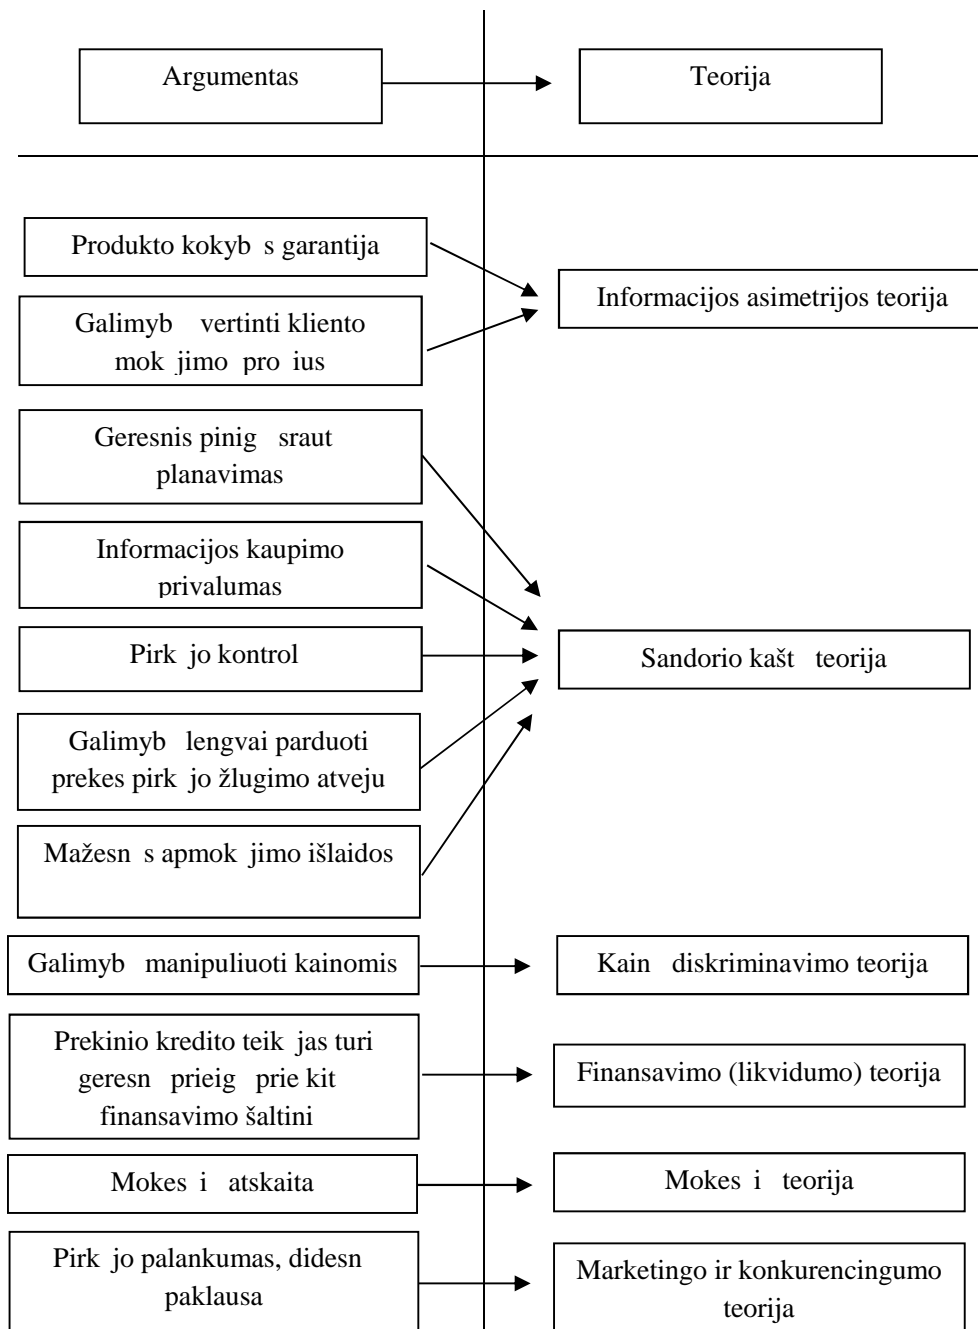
Argumentas

Teorija

Produkto kokyb s garantija

Galimyb vertinti kliento mok jimo pro ius

Informacijos asimetrijos teorija

Geresnis pinig sraut planavimas

Informacijos kaupimo privalumas

Pirk jo kontrol

Sandorio kašt teorija

Galimyb lengvai parduoti prekes pirk jo žlugimo atveju

Mažesn s apmok jimo išlaidos

Galimyb manipuliuoti kainomis

Kain diskriminavimo teorija

Prekinio kredito teik jas turi geresn prieig prie kit finansavimo šaltini

Finansavimo (likvidumo) teorija

Mokes i atskaita

Mokes i teorija

Pirk jo palankumas, didesn paklausa

Marketingo ir konkurencingumo teorija